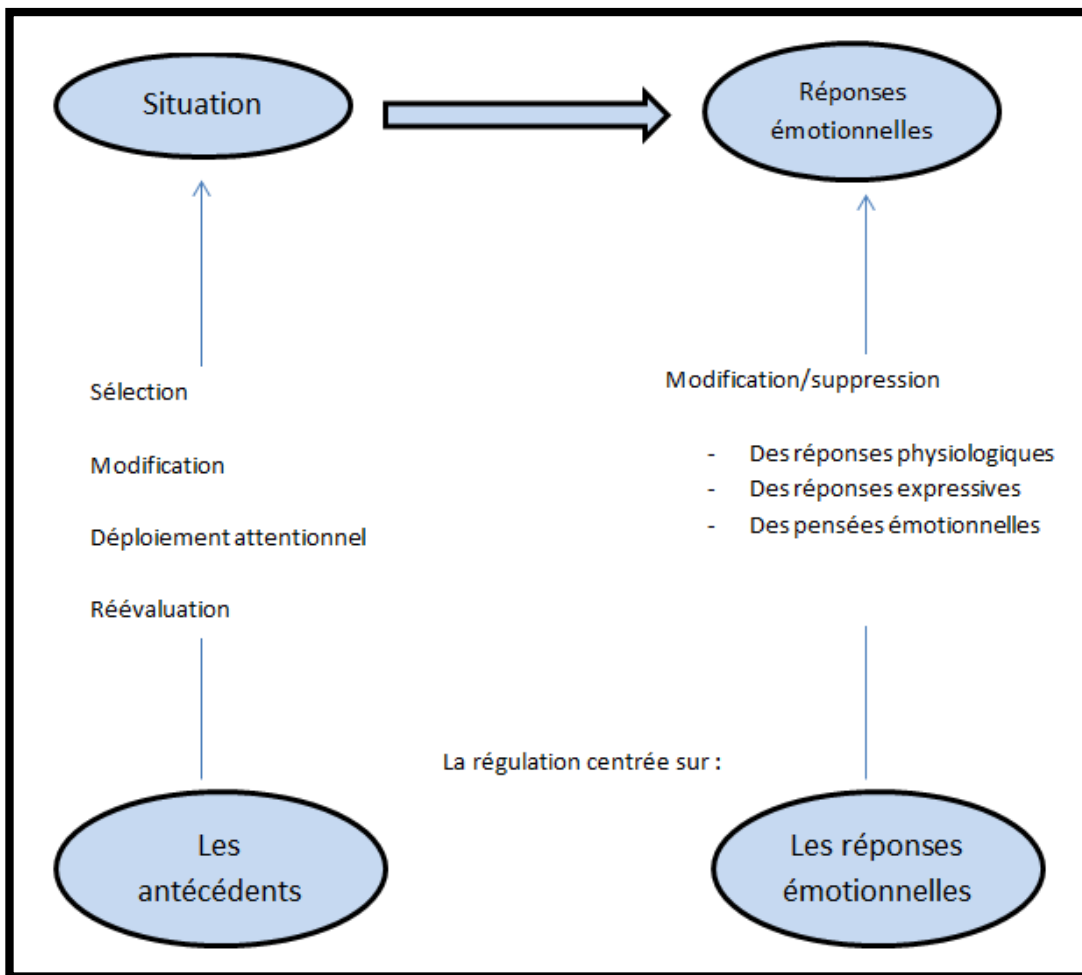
Situation

Réponses émotionnelles

Sélection

Modification

Déploiement attentionnel

Réévaluation

Modification/suppression

- Des réponses physiologiques
- Des réponses expressives
- Des pensées émotionnelles

La régulation centrée sur :

Les antécédents

Les réponses émotionnelles